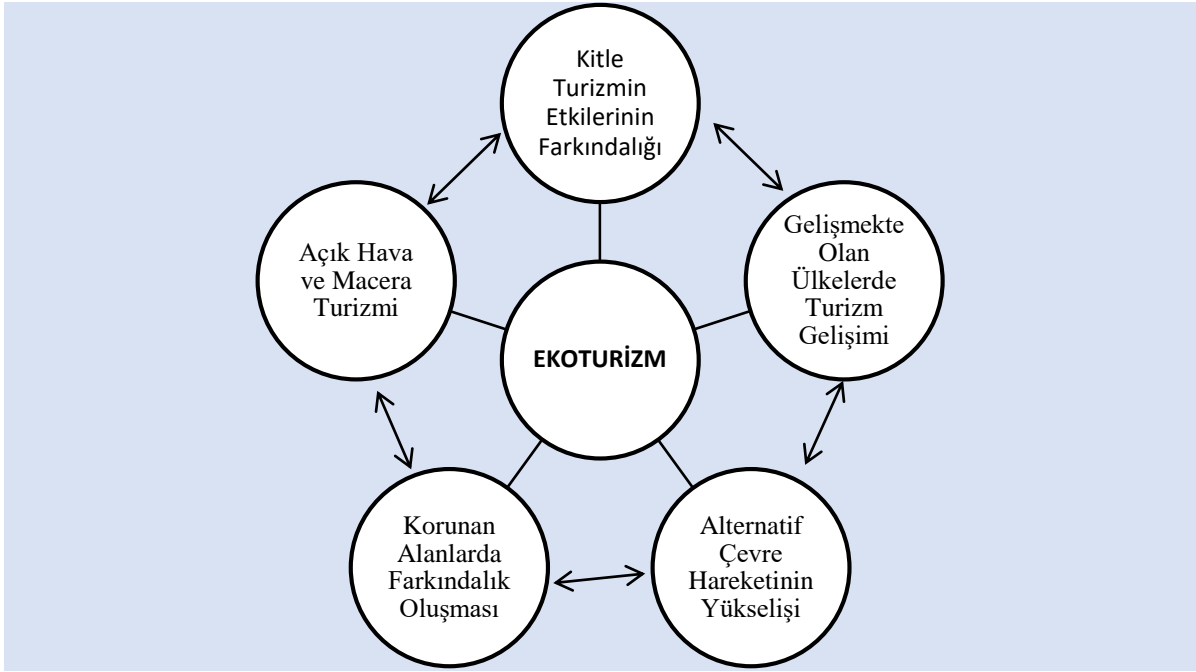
Kitle Turizmin Etkilerinin Farkındalığı

Gelişmekte Olan Ülkelerde Turizm Gelişimi

Açık Hava ve Macera Turizmi

EKOTURİZM

Korunan Alanlarda Farkındalık Oluşması

Alternatif Çevre Hareketinin Yükselişi